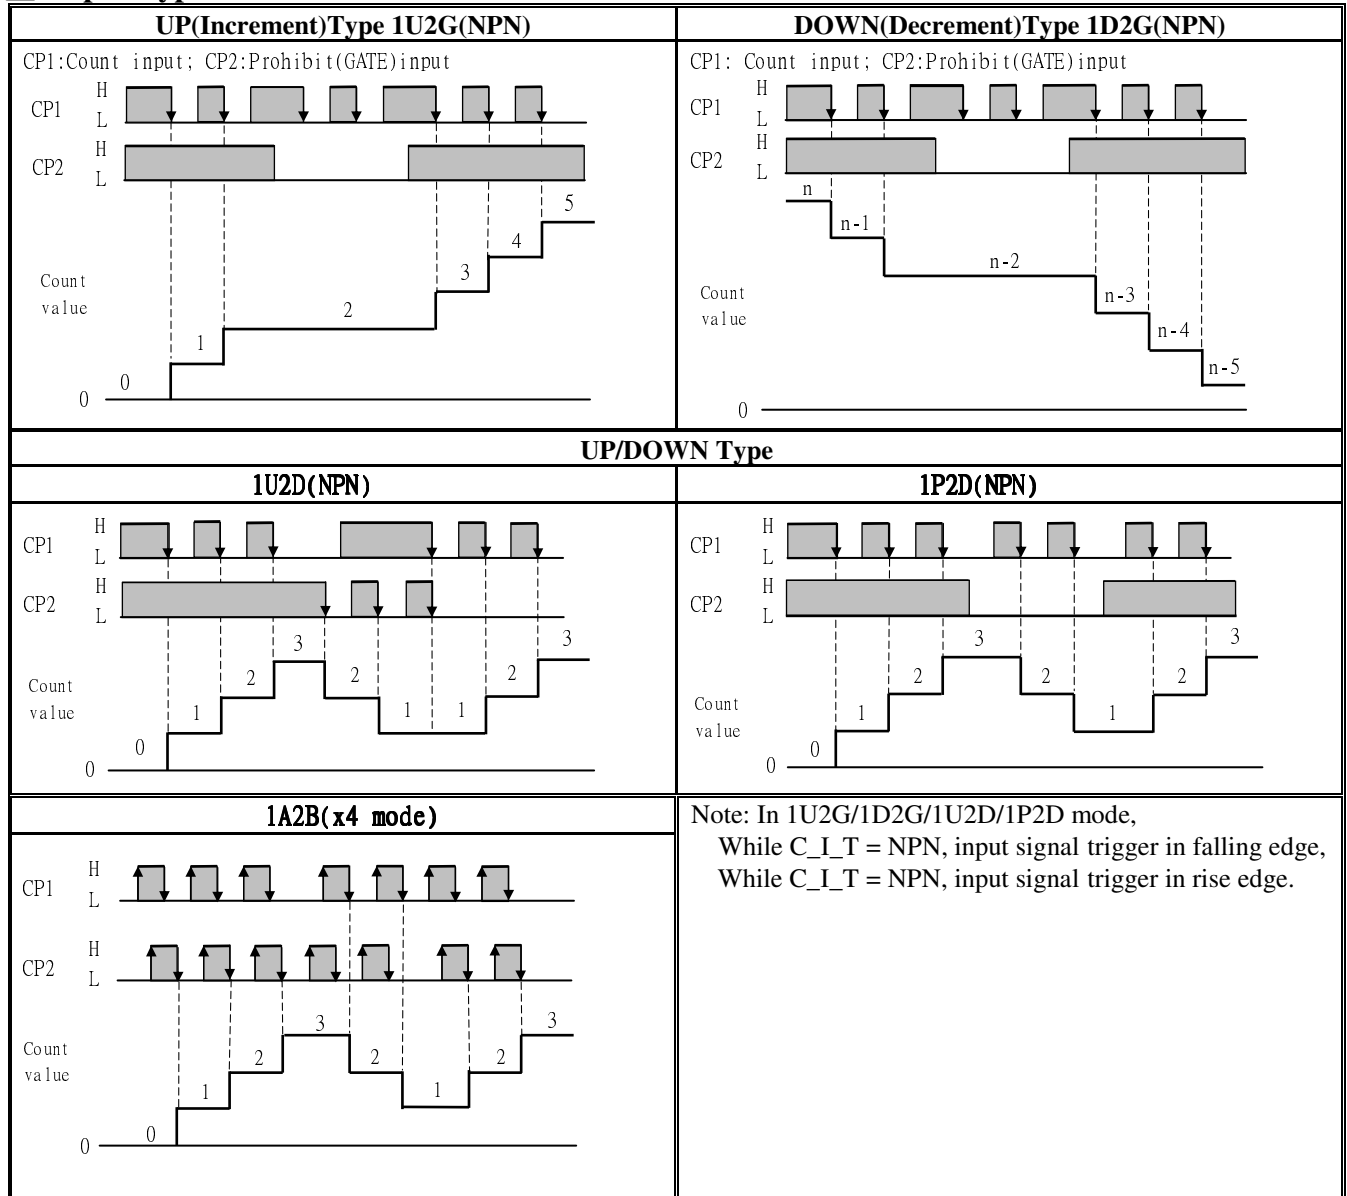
| UP(Increment)Type 1U2G(NPN) | DOWN(Decrement)Type 1D2G(NPN) |
|---|---|
| CP1:Count input; CP2:Prohibit(GATE)input<br>CP1 H L<br>CP2 H L<br>Count value<br>0 1 2 3 4 5<br>0 | CP1: Count input; CP2:Prohibit(GATE)input<br>CP1 H L<br>CP2 H L<br>n n-1 n-2 n-3 n-4 n-5<br>Count value<br>0 |

| UP/DOWN Type | |
|---|---|
| 1U2D(NPN) | 1P2D(NPN) |
| CP1 H L<br>CP2 H L<br>Count value<br>0 1 2 3 2 1 1 2 3<br>0 | CP1 H L<br>CP2 H L<br>Count value<br>0 1 2 3 2 1 2 3<br>0 |
| 1A2B(x4 mode) | Note: In 1U2G/1D2G/1U2D/1P2D mode,<br>While C_I_T = NPN, input signal trigger in falling edge,<br>While C_I_T = NPN, input signal trigger in rise edge. |
| CP1 H L<br>CP2 H L<br>Count value<br>0 1 2 3 2 1 2 3<br>0 | |